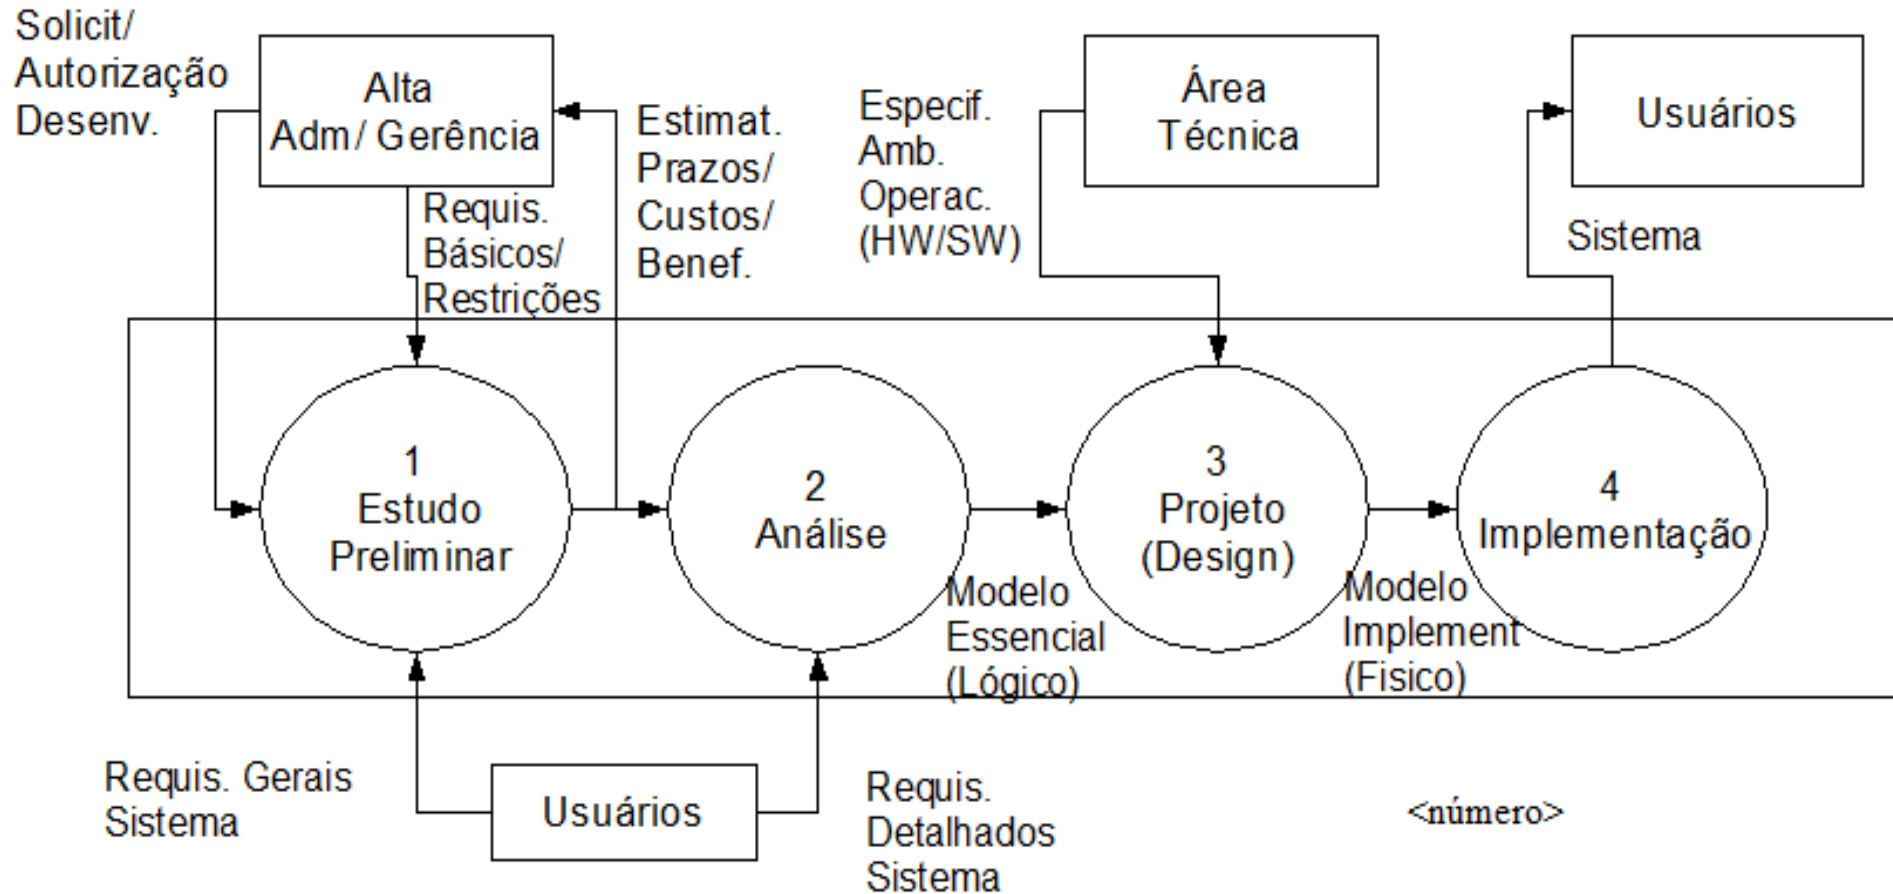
Solicit/
Autorização
Desenv.

Alta
Adm/ Gerência

Requis.
Básicos/
Restrições

Estimat.
Prazos/
Custos/
Benef.

Especif.
Amb.
Operac.
(HW/SW)

Área
Técnica

Usuários

Sistema

1
Estudo
Preliminar

2
Análise

3
Projeto
(Design)

4
Implementação

Modelo
Essencial
(Lógico)

Modelo
Implement
(Fisico)

Requis. Gerais
Sistema

Usuários

Requis.
Detalhados
Sistema

<número>